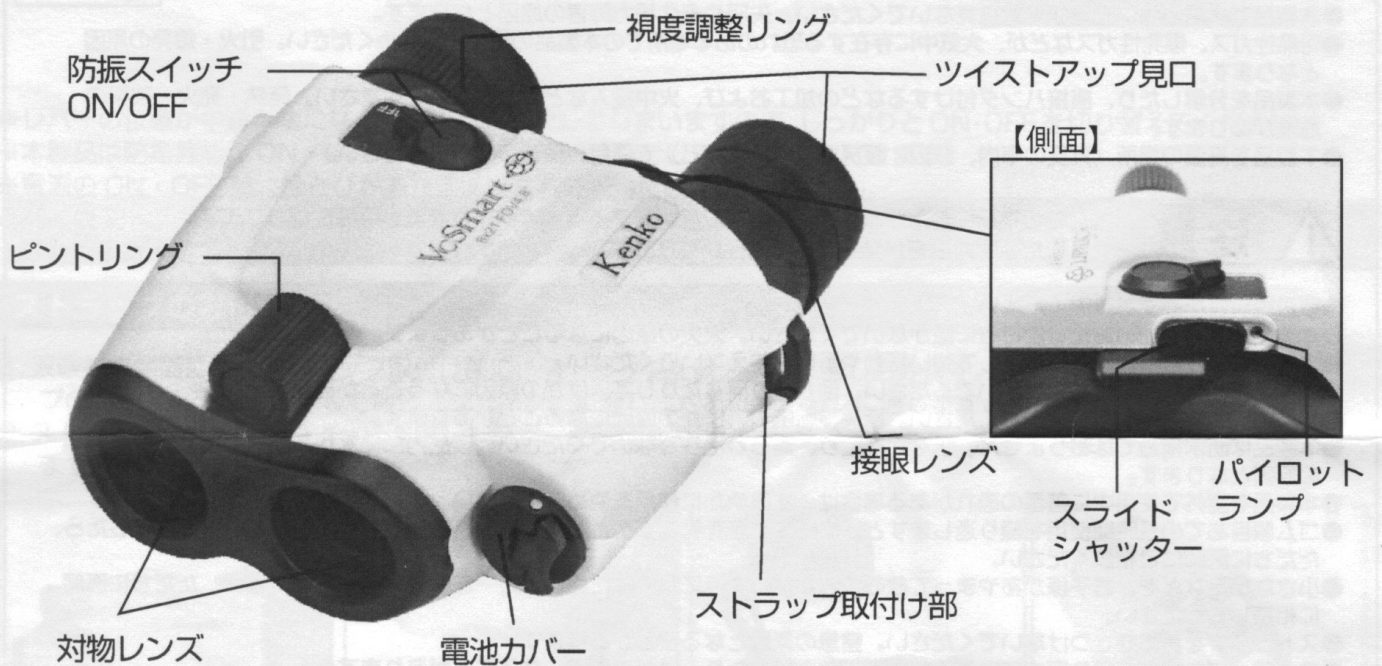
視度調整リング

防振スイッチ
ON/OFF

ツイストアップ見口

【側面】

VcSmart
8x21 FOV4.8°

Kenko

ピントリング

接眼レンズ

スライド
シャッター

パイロット
ランプ

ストラップ取付け部

対物レンズ

電池カバー